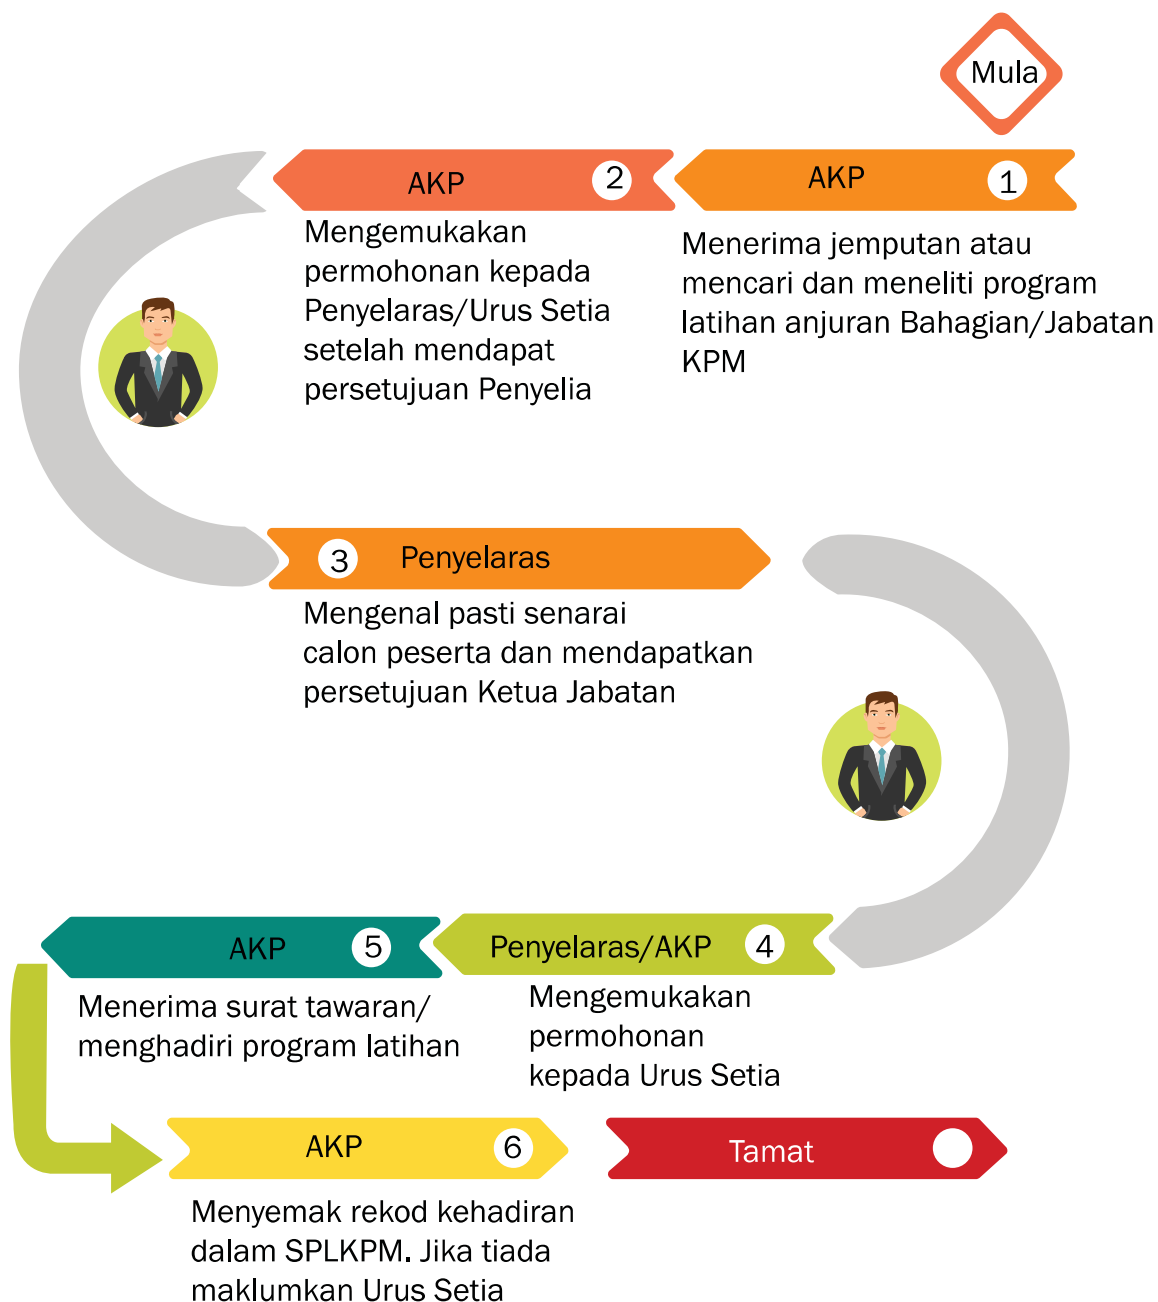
Mula

AKP 1

Menerima jemputan atau mencari dan meneliti program latihan anjuran Bahagian/Jabatan KPM

AKP 2

Mengemukakan permohonan kepada Penyelaras/Urus Setia setelah mendapat persetujuan Penyelia

3 Penyelaras

Mengenal pasti senarai calon peserta dan mendapatkan persetujuan Ketua Jabatan

Penyelaras/AKP 4

Mengemukakan permohonan kepada Urus Setia

AKP 5

Menerima surat tawaran/ menghadiri program latihan

AKP 6

Menyemak rekod kehadiran dalam SPLKPM. Jika tiada maklumkan Urus Setia

Tamat